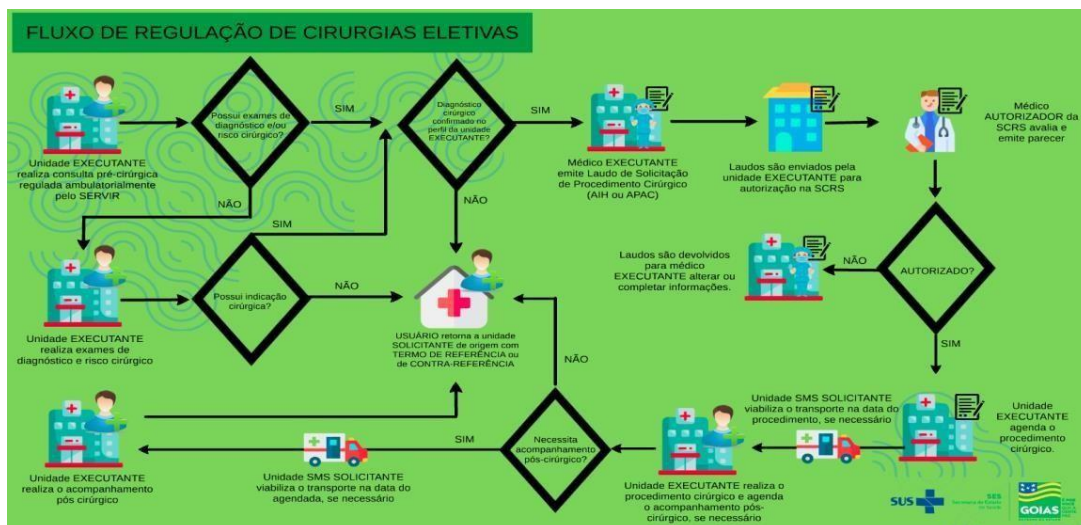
FLUXO DE REGULAÇÃO DE CIRURGIAS ELETIVAS

Unidade EXECUTANTE realiza consulta pré-cirúrgica regulada ambulatorialmente pelo SERVIR

Possui exames de diagnóstico e/ou risco cirúrgico?

SIM

NÃO

Diagnóstico cirúrgico confirmado no perfil da unidade EXECUTANTE?

SIM

NÃO

Médico EXECUTANTE emite Laudo de Solicitação de Procedimento Cirúrgico (AIH ou APAC)

Laudos são enviados pela unidade EXECUTANTE para autorização na SCRS

Médico AUTORIZADOR da SCRS avalia e emite parecer

SIM

Unidade EXECUTANTE realiza exames de diagnóstico e risco cirúrgico

Possui indicação cirúrgica?

NÃO

USUÁRIO retorna a unidade SOLICITANTE de origem com TERMO DE REFERÊNCIA ou de CONTRA-REFERÊNCIA

Laudos são devolvidos para médico EXECUTANTE alterar ou completar informações.

NÃO

AUTORIZADO?

SIM

NÃO

Unidade SMS SOLICITANTE viabiliza o transporte na data do procedimento, se necessário

Unidade EXECUTANTE agenda o procedimento cirúrgico.

Unidade EXECUTANTE realiza o acompanhamento pós cirúrgico

SIM

Unidade SMS SOLICITANTE viabiliza o transporte na data do agendada, se necessário

Necessita acompanhamento pós-cirúrgico?

Unidade EXECUTANTE realiza o procedimento cirúrgico e agenda o acompanhamento pós-cirúrgico, se necessário

SUS

SES Secretaria de Estado da Saúde

GOIÁS